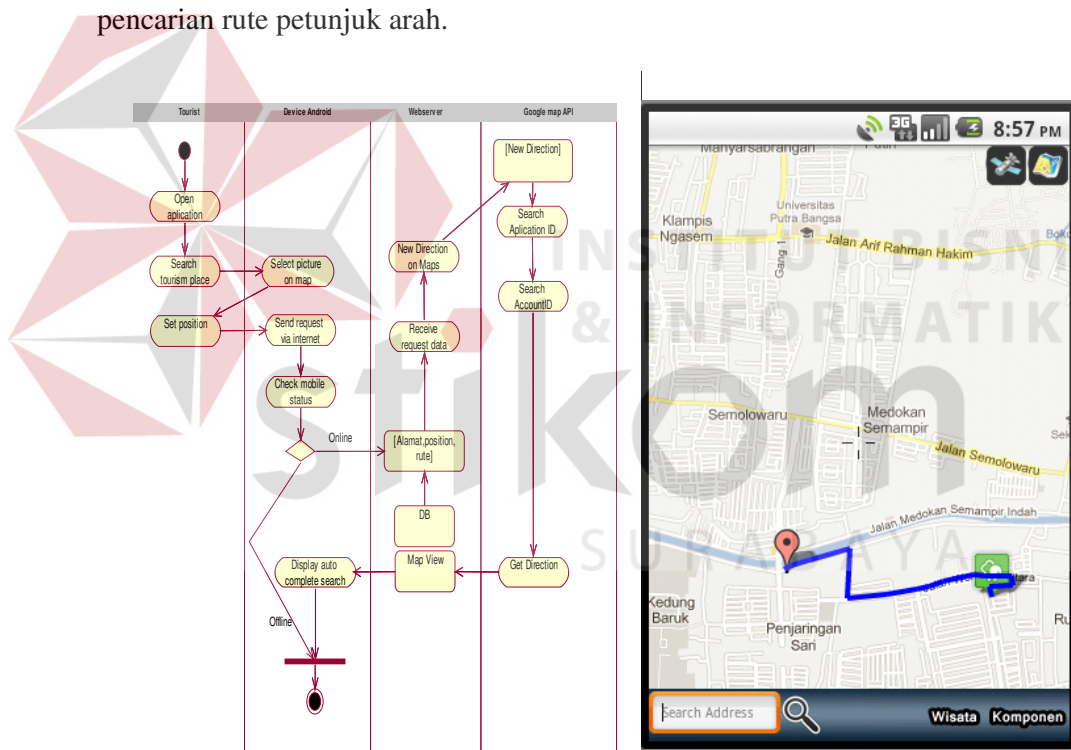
pencarian rute petunjuk arah.

| Tourist | Device Android | Webserver | Google map API |
|---|---|---|---|

Open aplication

Search tourism place

Select picture on map

Set position

Send request via internet

Check mobile status

Online

Offline

[Alamat,position, rute]

Receive request data

New Direction on Maps

[New Direction]

Search Aplication ID

Search AccountID

DB

Map View

Get Direction

Display auto complete search

INSTITUT BISNIS & INFORMATIKA stikom SURABAYA

8:57 PM

Manyarsabrangan

Klampis Ngasem

Universitas Putra Bangsa

Gang 1

Jalan Arif Rahman Hakim

Semolowaru

Medokan Semampir

Jalan Semolowaru

Jalan Medokan Semampir Indah

Kedung Baruk

Penjaringan Sari

Search Address

Wisata

Komponen